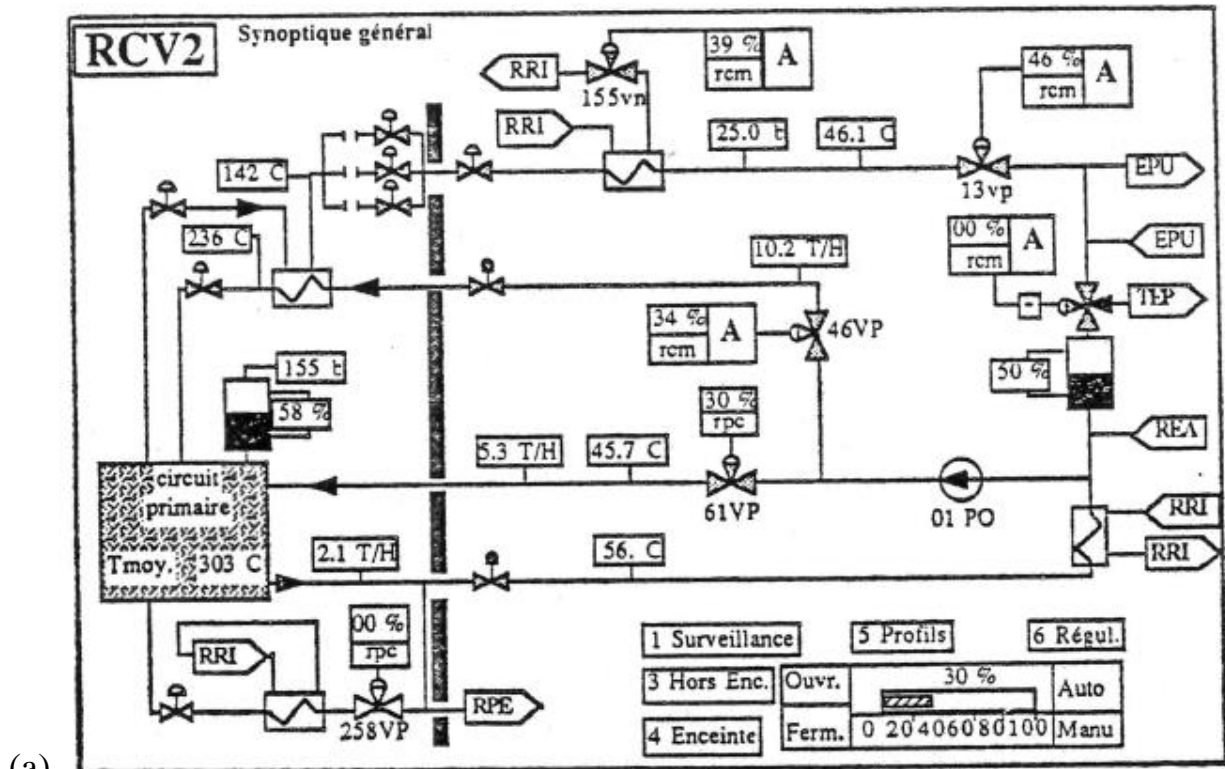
RCV2 Synoptique général

RRI
155vn
39 %
rcm
A

46 %
rcm
A

RRI
25.0 b
46.1 C
13vp
EPU

142 C

236 C

EPU
00 %
rcm
A
TEP

10.2 T/H

34 %
rcm
A
46VP

155 b
58 %

50 %

30 %
rpc

REA

5.3 T/H
45.7 C
61VP
01 PO

circuit primaire
Tmoy. 303 C

2.1 T/H
56. C

RRI
RRI

00 %
rpc
RRI
258VP
RPE

1 Surveillance
5 Profils
6 Régul.
3 Hors Enc.
Ouvr.
30 %
Auto
4 Enceinte
Ferm.
0 20 40 60 80 100
Manu

(a)